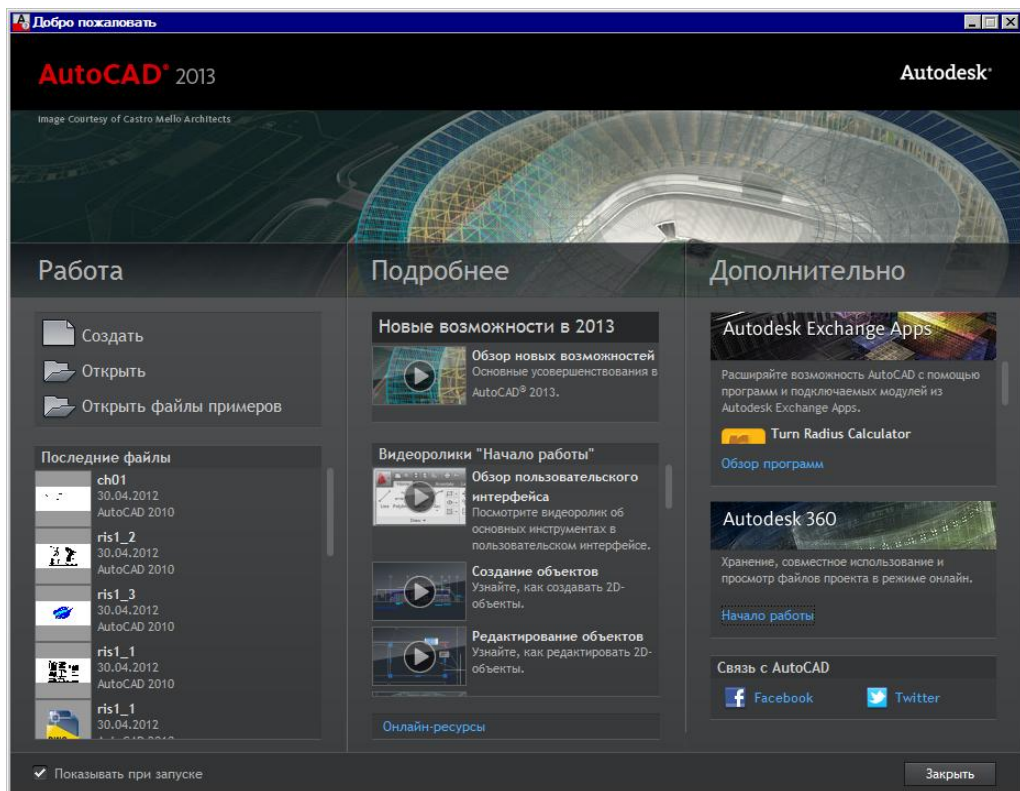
Добро пожаловать

AutoCAD® 2013

Autodesk®

Image Courtesy of Castro Mello Architects

Работа

Создать

Открыть

Открыть файлы примеров

Последние файлы

ch01
30.04.2012
AutoCAD 2010

ris1_2
30.04.2012
AutoCAD 2010

ris1_3
30.04.2012
AutoCAD 2010

ris1_1
30.04.2012
AutoCAD 2010

ris1_1
30.04.2012
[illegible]

Подробнее

Новые возможности в 2013

Обзор новых возможностей
Основные усовершенствования в AutoCAD® 2013.

Видеоролики "Начало работы"

Обзор пользовательского интерфейса
Посмотрите видеоролик об основных инструментах в пользовательском интерфейсе.

Создание объектов
Узнайте, как создавать 2D-объекты.

Редактирование объектов
Узнайте, как редактировать 2D-объекты.

Онлайн-ресурсы

Дополнительно

Autodesk Exchange Apps

Расширяйте возможности AutoCAD с помощью программ и подключаемых модулей из Autodesk Exchange Apps.

Turn Radius Calculator

Обзор программ

Autodesk 360

Хранение, совместное использование и просмотр файлов проекта в режиме онлайн.

Начало работы

Связь с AutoCAD

Facebook

Twitter

Показывать при запуске

Закрыть